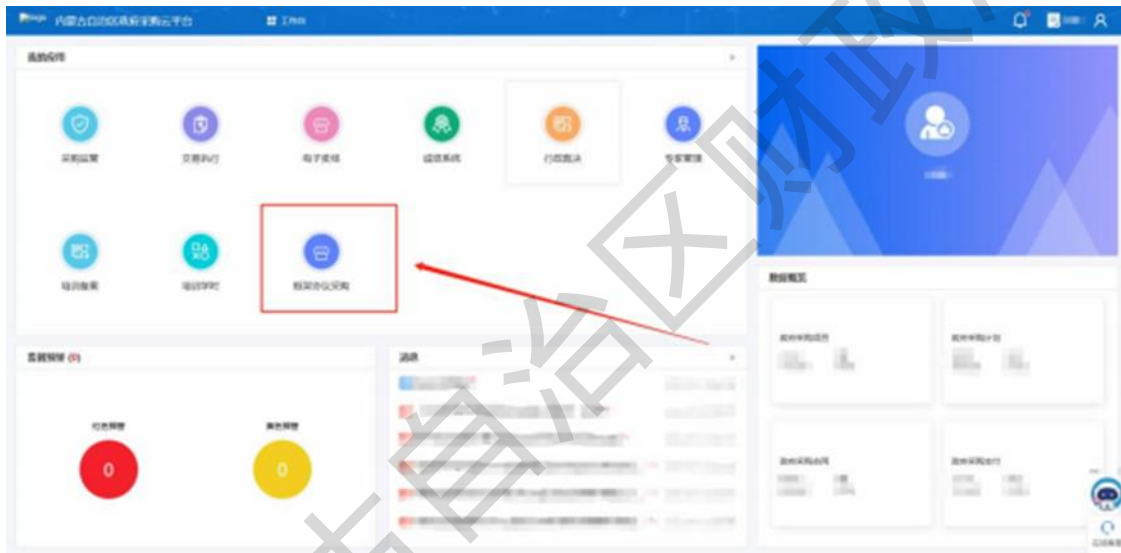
内蒙古自治区政府采购云平台

工作台

我的应用

采购监管

交易执行

电子卖场

诚信系统

行政裁决

专家管理

培训服务

培训学时

框架协议采购

数据概览

政府采购项目

政府采购计划

政府采购合同

政府采购支付

预警信息 (0)

红色预警

0

黄色预警

0

消息